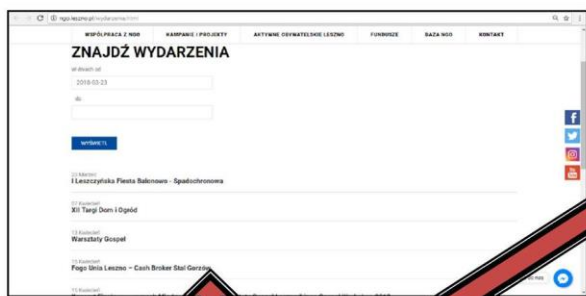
ngo.leszno.pl/wydarzenia.html

WSPÓŁPRACA Z NGO
KAMPANIE / PROJEKTY
AKTYWNE OBYWATELSKIE LESZNO
FUNDUSZE
BAZA NGO
KONTAKT

ZNAJDŹ WYDARZENIA

W dniach od

2018-03-23

do

WYŚWIETL

23 Marzec
I Leszczyńska Fiesta Balonowo - Spadochronowa

07 Kwiecień
XII Targi Dom i Ogród

13 Kwiecień
Warsztaty Gospel

15 Kwiecień
Fogo Unia Leszno – Cash Broker Stal Gorzów

15 Kwiecień
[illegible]